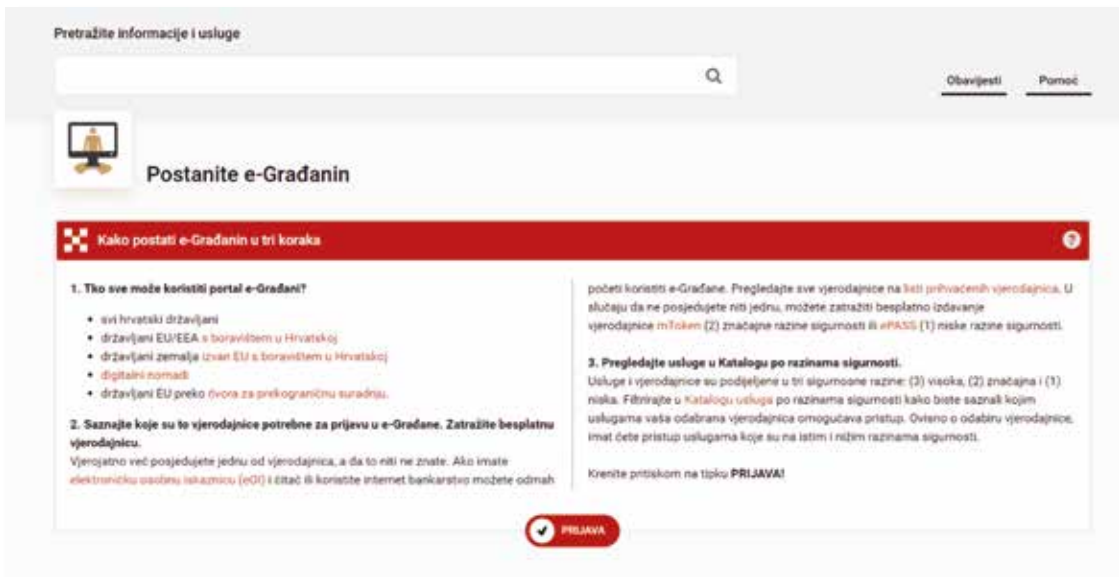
Pretražite informacije i usluge

Obavijesti

Pomoć

Postanite e-Građanin

Kako postati e-Građanin u tri koraka

1. Tko sve može koristiti portal e-Građani?

- svi hrvatski državljani
- državljani EU/EEA s boravištem u Hrvatskoj
- državljani zemalja izvan EU s boravištem u Hrvatskoj
- digitalni nomadi
- državljani EU preko čvora za prekograničnu suradnju.

2. Saznajte koje su to vjerodajnice potrebne za prijavu u e-Građane. Zatražite besplatnu vjerodajnicu.

Vjerojatno već posjedujete jednu od vjerodajnica, a da to niti ne znate. Ako imate elektroničku osobnu iskaznicu (eOI) i čitač ili koristite internet bankarstvo možete odmah početi koristiti e-Građane. Pregledajte sve vjerodajnice na listi prihvaćenih vjerodajnica. U slučaju da ne posjedujete niti jednu, možete zatražiti besplatno izdavanje vjerodajnice mToken (2) značajne razine sigurnosti ili ePASS (1) niske razine sigurnosti.

3. Pregledajte usluge u Katalogu po razinama sigurnosti.

Usluge i vjerodajnice su podijeljene u tri sigurnosne razine: (3) visoka, (2) značajna i (1) niska. Filtrirajte u Katalogu usluga po razinama sigurnosti kako biste saznali kojim uslugama vaša odabrana vjerodajnica omogućava pristup. Ovisno o odabiru vjerodajnice, imat ćete pristup uslugama koje su na istim i nižim razinama sigurnosti.

Krenite pritiskom na tipku PRIJAVA!

PRIJAVA